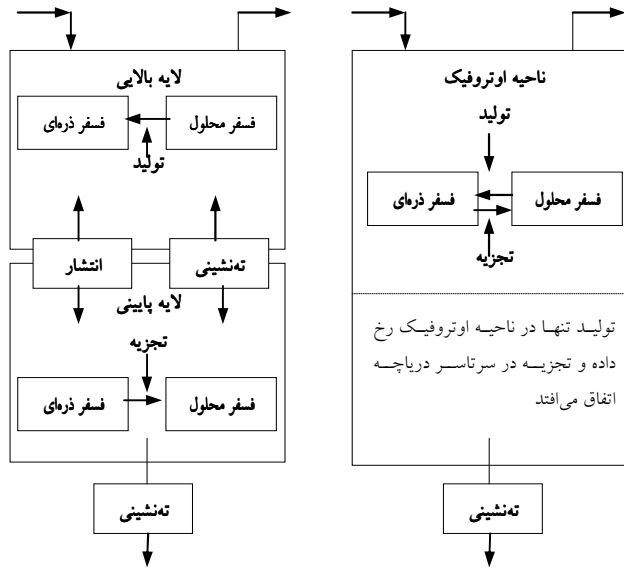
ناحیه اوتروفیک
تولید
فسفر محلول
فسفر ذره‌ای
تجزیه

تولید تنها در ناحیه اوتروفیک رخ داده و تجزیه در سرتاسر دریاچه اتفاق می‌افتد

ته‌نشینی

لایه بالایی
فسفر محلول
فسفر ذره‌ای
تولید
ته‌نشینی
انتشار
لایه پایینی
تجزیه
فسفر محلول
فسفر ذره‌ای

ته‌نشینی